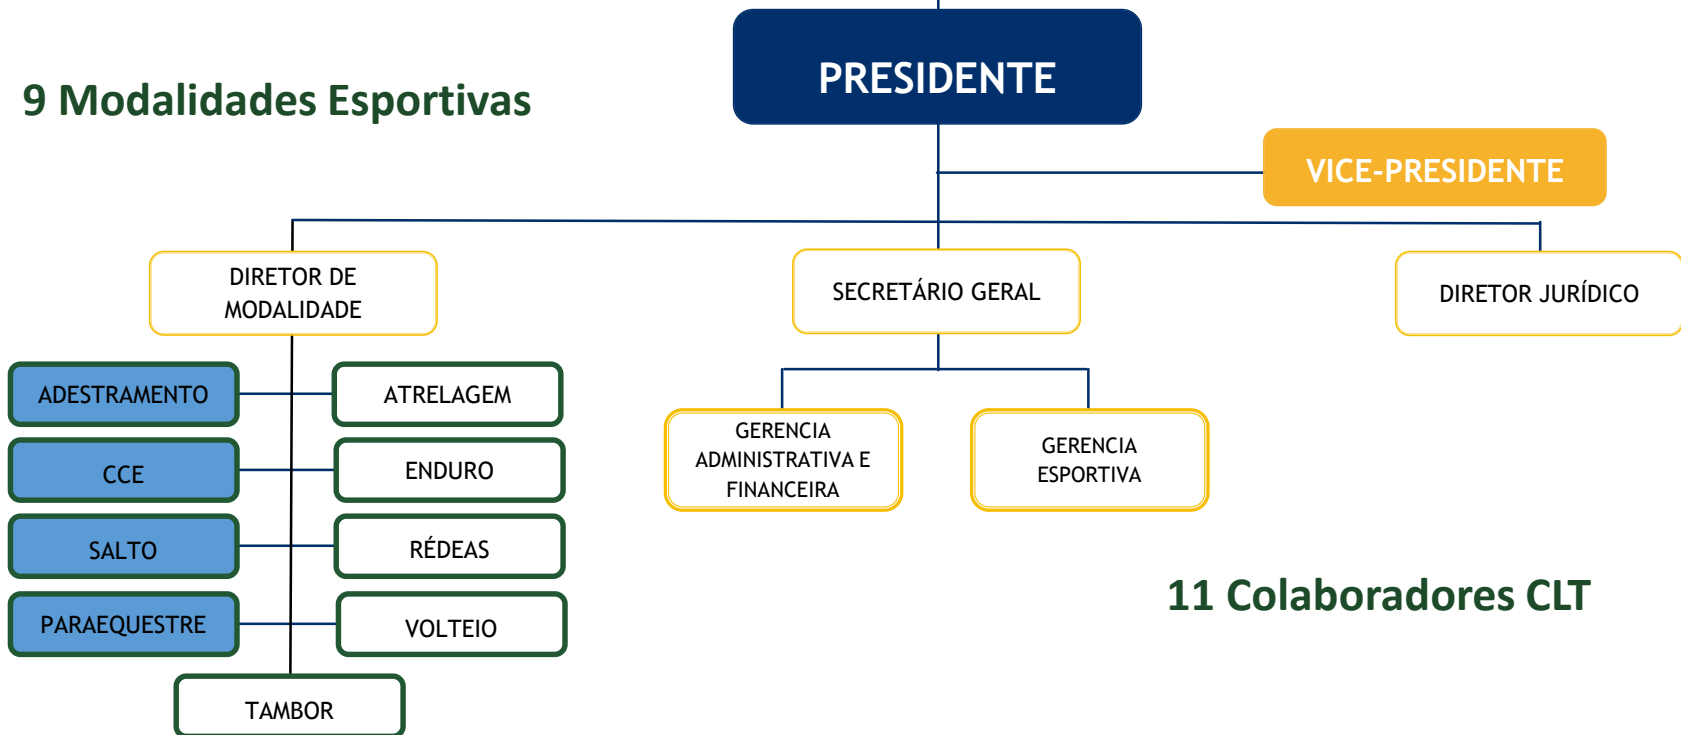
9 Modalidades Esportivas

PRESIDENTE

VICE-PRESIDENTE

DIRETOR DE MODALIDADE

SECRETÁRIO GERAL

DIRETOR JURÍDICO

ADESTRAMENTO

ATRELAGEM

CCE

ENDURO

SALTO

RÉDEAS

PARAEQUESTRE

VOLTEIO

TAMBOR

GERENCIA ADMINISTRATIVA E FINANCEIRA

GERENCIA ESPORTIVA

11 Colaboradores CLT